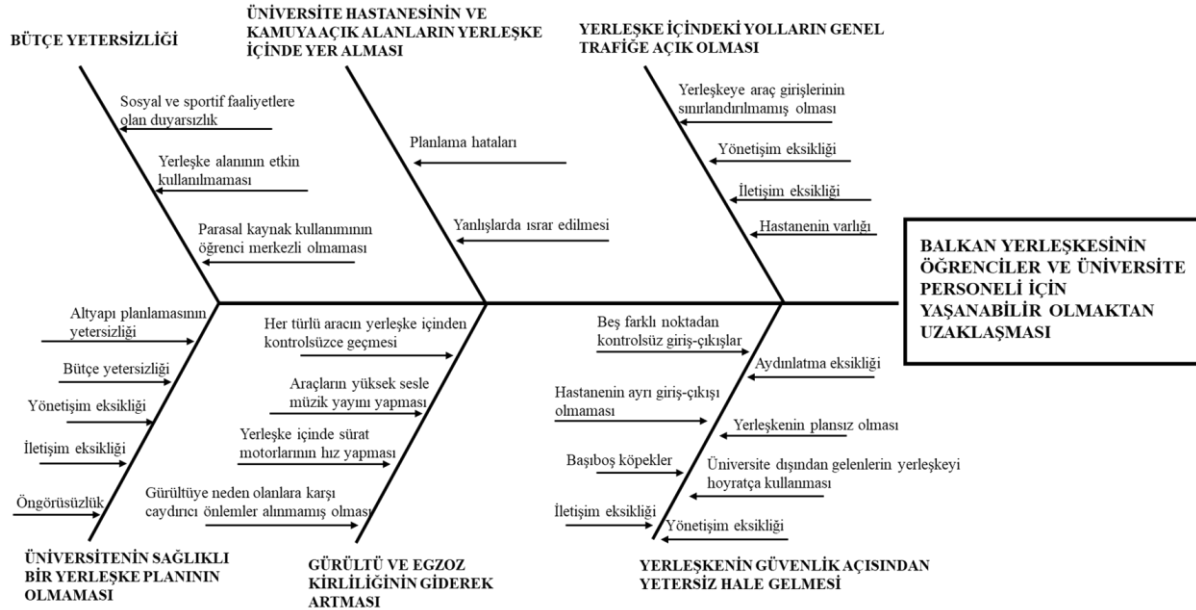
BÜTÇE YETERSİZLİĞİ

Sosyal ve sportif faaliyetlere olan duyarsızlık

Yerleşke alanının etkin kullanılmaması

Parasal kaynak kullanımının öğrenci merkezli olmaması

ÜNİVERSİTE HASTANESİNİN VE KAMUYA AÇIK ALANLARIN YERLEŞKE İÇİNDE YER ALMASI

Planlama hataları

Yanlışlarda ısrar edilmesi

YERLEŞKE İÇİNDEKİ YOLLARIN GENEL TRAFİĞE AÇIK OLMASI

Yerleşkeye araç girişlerinin sınırlandırılmamış olması

Yönetişim eksikliği

İletişim eksikliği

Hastanenin varlığı

BALKAN YERLEŞKESİNİN ÖĞRENCİLER VE ÜNİVERSİTE PERSONELİ İÇİN YAŞANABİLİR OLMAKTAN UZAKLAŞMASI

Altyapı planlamasının yetersizliği

Bütçe yetersizliği

Yönetişim eksikliği

İletişim eksikliği

Öngörüsüzlük

ÜNİVERSİTENİN SAĞLIKLI BİR YERLEŞKE PLANININ OLMAMASI

Her türlü aracın yerleşke içinden kontrolsüzce geçmesi

Araçların yüksek sesle müzik yayını yapması

Yerleşke içinde sürat motorlarının hız yapması

Gürültüye neden olanlara karşı caydırıcı önlemler alınmamış olması

GÜRÜLTÜ VE EGZOZ KİRLİLİĞİNİN GİDEREK ARTMASI

Beş farklı noktadan kontrolsüz giriş-çıkışlar

Aydınlatma eksikliği

Hastanenin ayrı giriş-çıkışı olmaması

Yerleşkenin plansız olması

Başıboş köpekler

Üniversite dışından gelenlerin yerleşkeyi hoyratça kullanması

İletişim eksikliği

Yönetişim eksikliği

YERLEŞKENİN GÜVENLİK AÇISINDAN YETERSİZ HALE GELMESİ